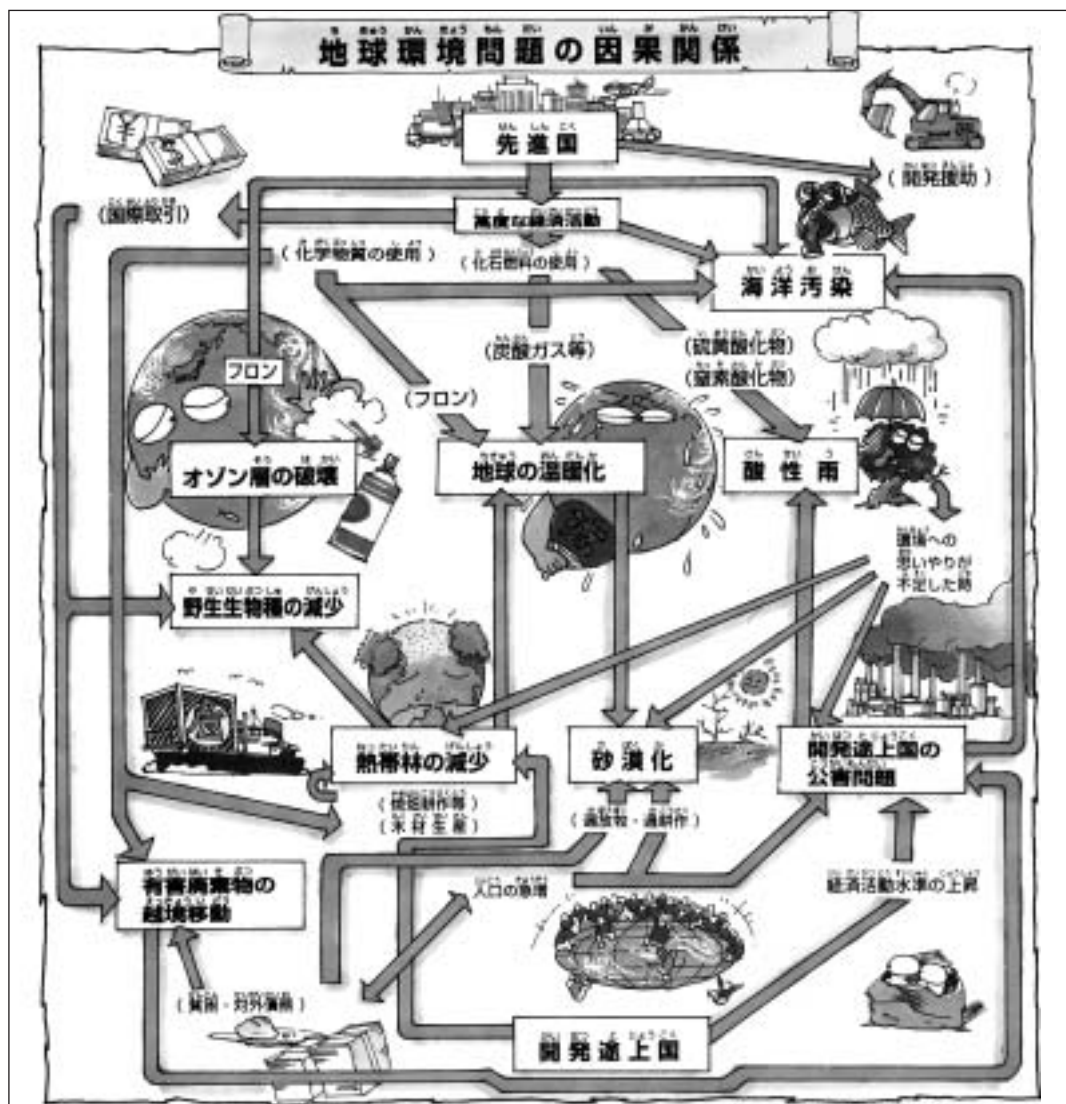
地球環境問題の因果関係

先進国

(開発援助)

(国際取引)

高度な経済活動

(化学物質の使用)

(化石燃料の使用)

海洋汚染

フロン

(炭酸ガス等)

(硫黄酸化物)

(窒素酸化物)

(フロン)

オゾン層の破壊

地球の温暖化

酸性雨

環境への思いやりが不足した時

野生生物種の減少

熱帯林の減少

砂漠化

開発途上国の公害問題

(焼畑耕作等)

(木材生産)

(過放牧・過耕作)

有害廃棄物の越境移動

人口の急増

経済活動水準の上昇

(貿易・対外債務)

開発途上国